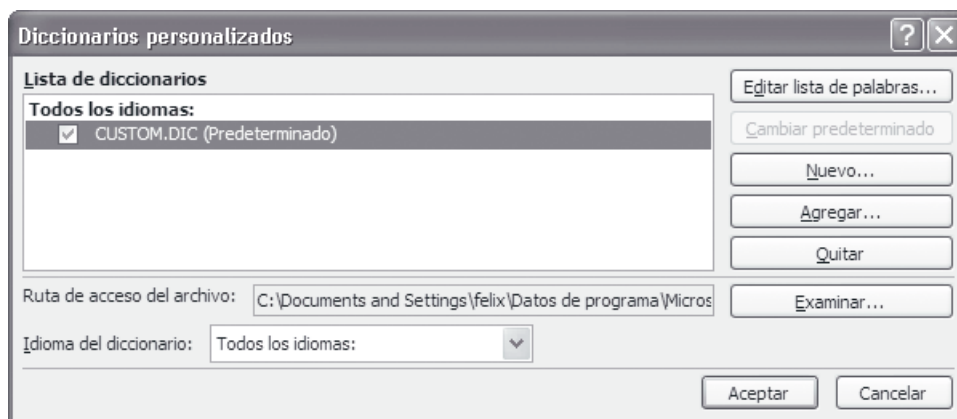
Diccionarios personalizados

?

Lista de diccionarios

Todos los idiomas:

CUSTOM.DIC (Predeterminado)

Editar lista de palabras...

Cambiar predeterminado

Nuevo...

Agregar...

Quitar

Ruta de acceso del archivo: C:\Documents and Settings\felix\Datos de programa\Micros

Examinar...

Idioma del diccionario: Todos los idiomas:

Aceptar

Cancelar